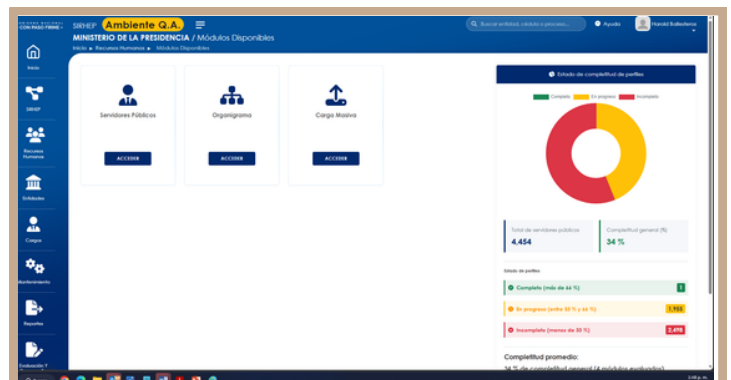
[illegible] CON PASO FIRME

SIRHEP Ambiente Q.A.

MINISTERIO DE LA PRESIDENCIA / Módulos Disponibles

Inicio ▸ Recursos Humanos ▸ Módulos Disponibles

Buscar entidad, cédula o proceso...

Ayuda

Harold Ballesteros

Inicio

SIRHEP

Recursos Humanos

Entidades

Cargos

Mantenimiento

Reportes

Evaluación Y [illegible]

Servidores Públicos

ACCEDER

Organigrama

ACCEDER

Carga Masiva

ACCEDER

Estado de completitud de perfiles

Completo

En progreso

Incompleto

Total de servidores públicos

4,454

Completitud general (%)

34 %

Estado de perfiles

Completo (más de 66 %)

1

En progreso (entre 33 % y 66 %)

1,955

Incompleto (menos de 33 %)

2,498

Completitud promedio:

34 % de completitud general (4 módulos evaluados)